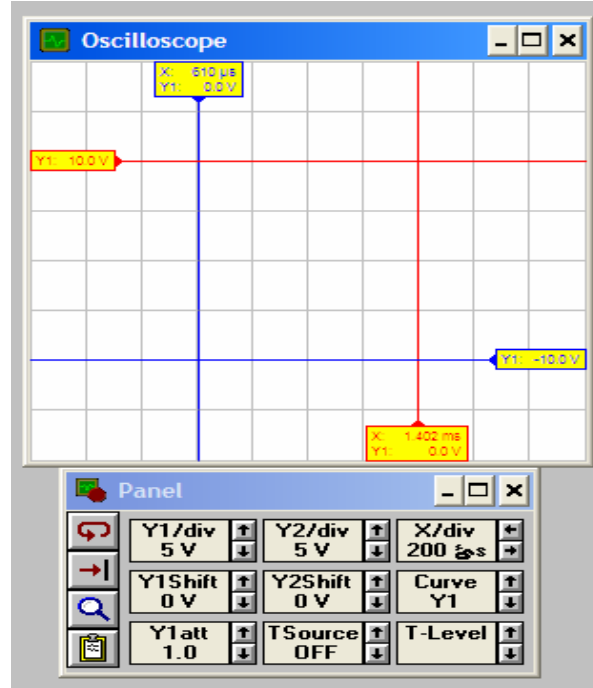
Oscilloscope

X: 610 µs
Y1: 0.0 V

Y1: 10.0 V

Y1: -10.0 V

X: 1.402 ms
Y1: 0.0 V

Panel

| Y1/div 5 V | Y2/div 5 V | X/div 200 µs |
|---|---|---|
| Y1Shift 0 V | Y2Shift 0 V | Curve Y1 |
| Y1att 1.0 | TSource OFF | T-Level |